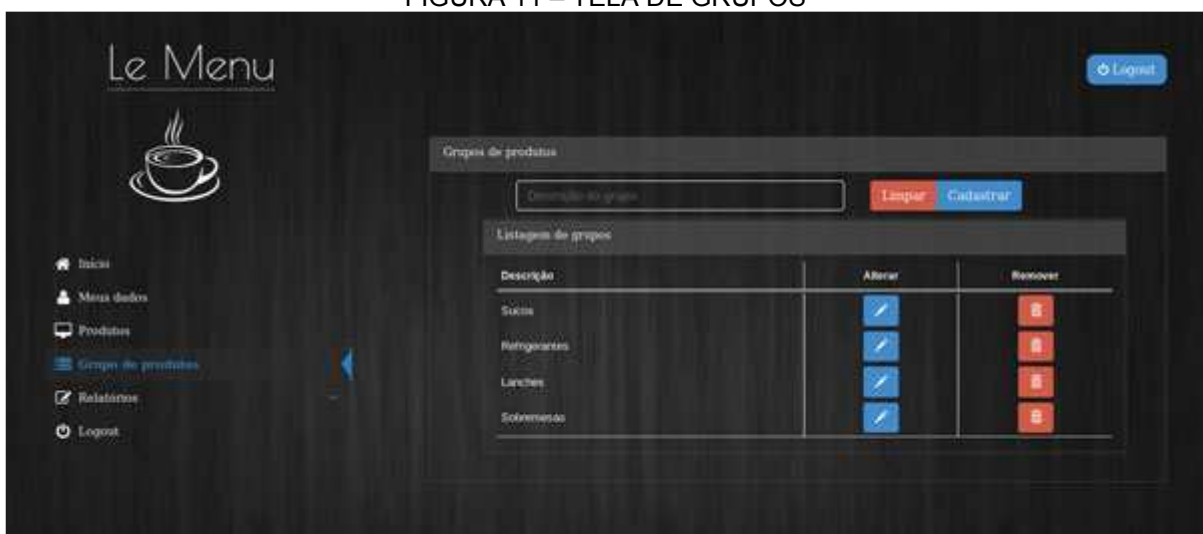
FIGURA 11 – TELA DE GRUPOS

Le Menu

Logout

Início
Meus dados
Produtos
Grupos de produtos
Relatórios
Logout

Grupos de produtos

Descrição do grupo

Limpar Cadastrar

Listagem de grupos

| Descrição | Alterar | Remover |
|---|---|---|
| Sucos | | |
| Refrigerantes | | |
| Lanches | | |
| Sobremesas | | |